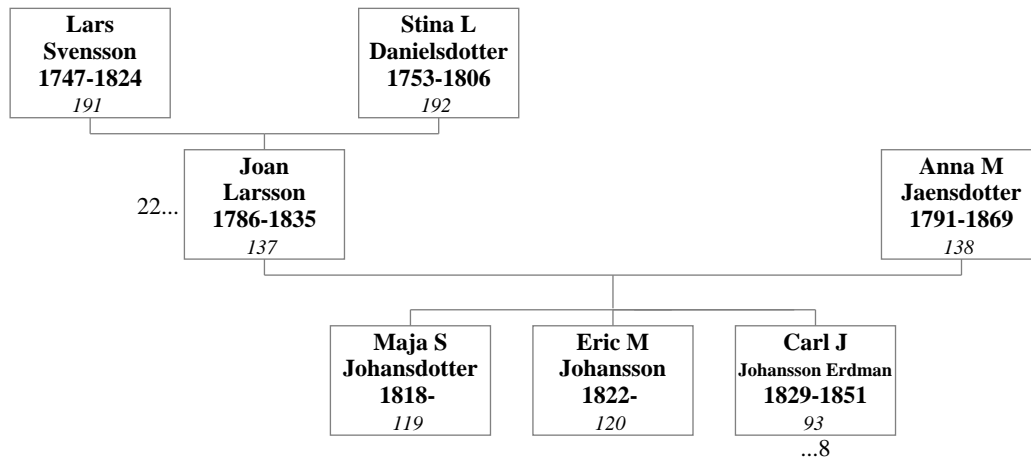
Lars Svensson 1747-1824
191

Stina L Danielsdotter 1753-1806
192

22...

Joan Larsson 1786-1835
137

Anna M Jaensdotter 1791-1869
138

Maja S Johansdotter 1818-
119

Eric M Johansson 1822-
120

Carl J Johansson Erdman 1829-1851
93
...8